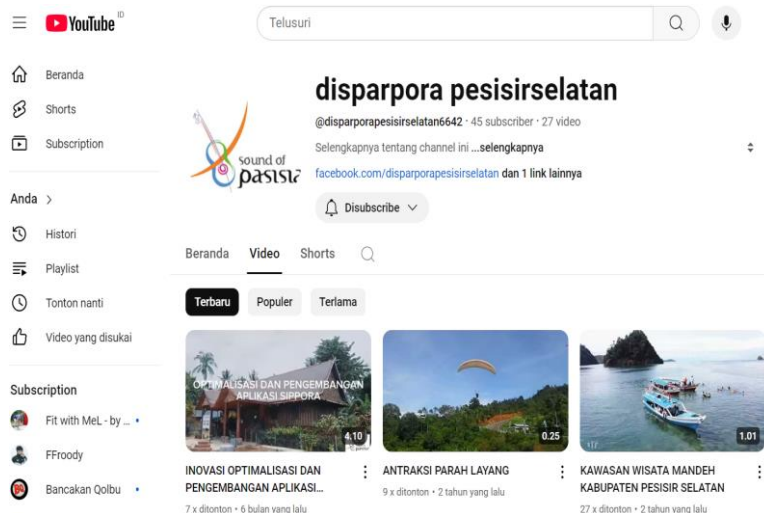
YouTube ID

Telusuri

Beranda
Shorts
Subscription

Anda >
Histori
Playlist
Tonton nanti
Video yang disukai

Subscription
Fit with MeL - by ...
FFroody
Bancakan Qolbu

sound of pasisia

disparpora pesisirselatan
@disparporapesisirselatan6642 · 45 subscriber · 27 video
Selengkapnya tentang channel ini ...selengkapnya
facebook.com/disparporapesisirselatan dan 1 link lainnya
Disubscribe

Beranda Video Shorts

Terbaru Populer Terlama

OPTIMALISASI DAN PENGEMBANGAN APLIKASI SIPPORA
4.10
INOVASI OPTIMALISASI DAN PENGEMBANGAN APLIKASI...
7 x ditonton · 6 bulan yang lalu

0.25
ANTRAKSI PARAH LAYANG
9 x ditonton · 2 tahun yang lalu

1.01
KAWASAN WISATA MANDEH KABUPATEN PESISIR SELATAN
27 x ditonton · 2 tahun yang lalu